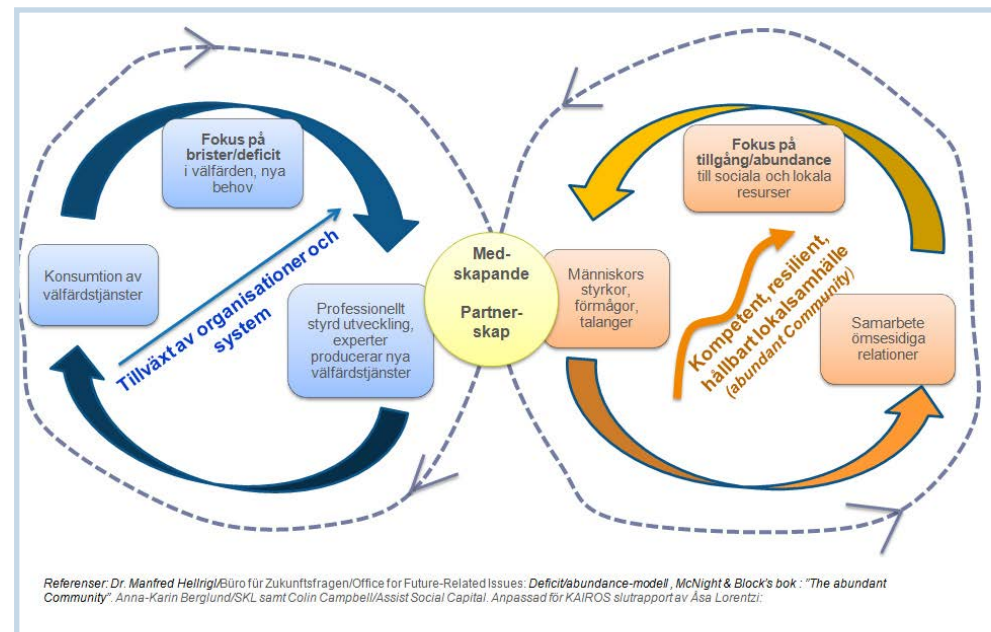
**Fokus på brister/deficit** i välfärden, nya behov

Konsumtion av välfärdstjänster

Tillväxt av organisationer och system

Professionellt styrd utveckling, experter producerar nya välfärdstjänster

Med-skapande

Partner-skap

**Fokus på tillgång/abundance** till sociala och lokala resurser

Människors styrkor, förmågor, talanger

Kompetent, resilient, hållbart lokalsamhälle (abundant Community)

Samarbete ömsesidiga relationer

Referenser: Dr. Manfred Hellrigl/Büro für Zukunftsfragen/Office for Future-Related Issues: **Deficit/abundance-modell** , McNight & Block's bok : "The abundant Community". Anna-Karin Berglund/SKL samt Colin Campbell/Assist Social Capital. Anpassad för KAIROS slutrapport av Åsa Lorentzi: